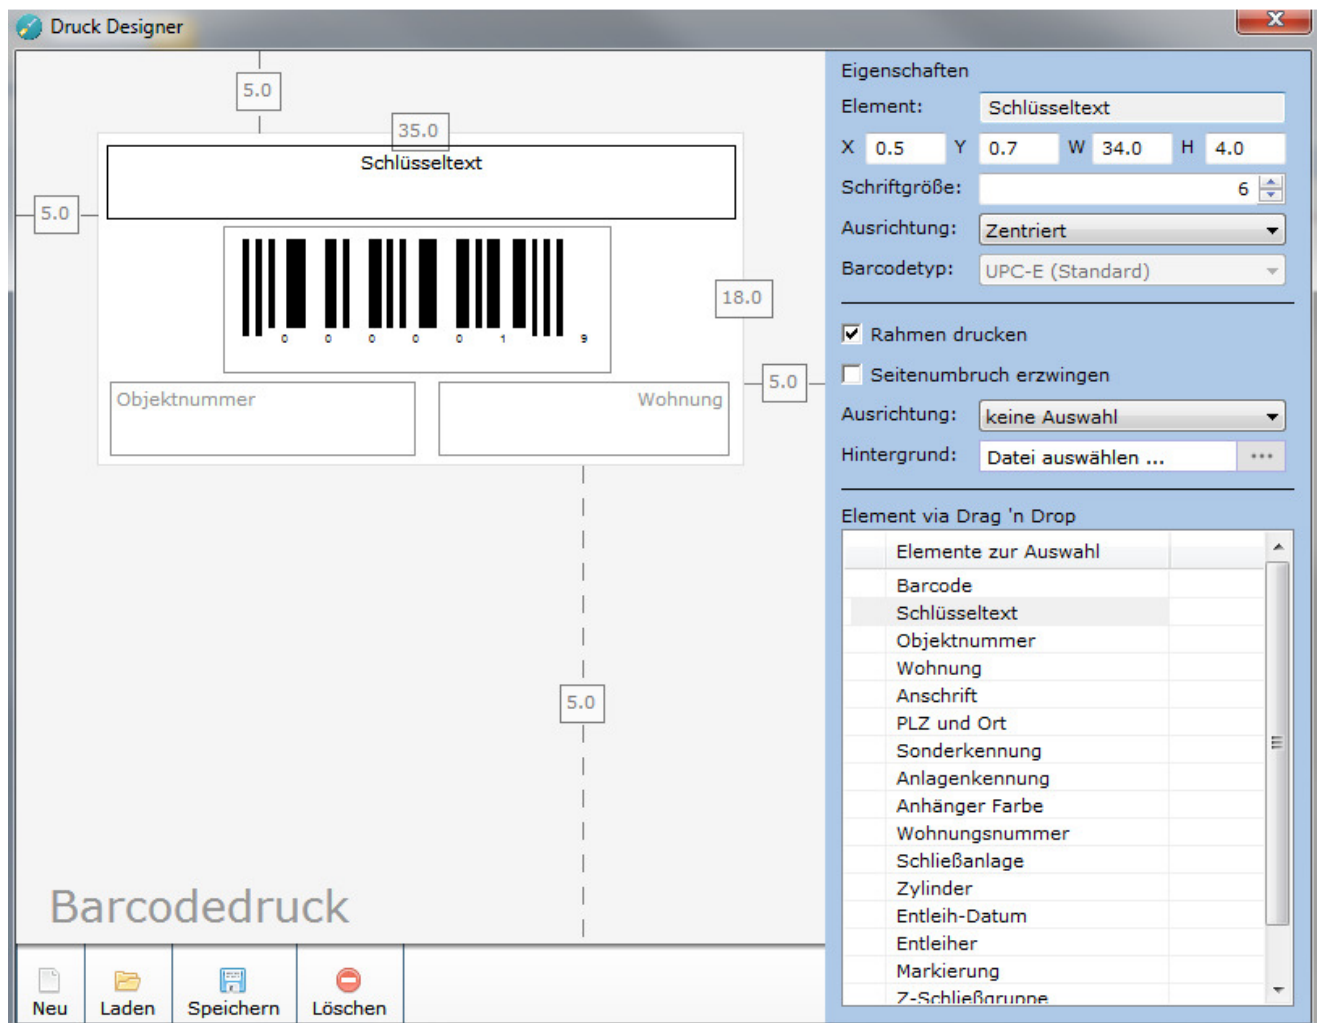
Druck Designer

5.0

35.0

Schlüsseltext

5.0

0 0 0 0 0 1 9

18.0

5.0

Objektnummer

Wohnung

5.0

Barcodedruck

Neu Laden Speichern Löschen

Eigenschaften

Element: Schlüsseltext

X 0.5 Y 0.7 W 34.0 H 4.0

Schriftgröße: 6

Ausrichtung: Zentriert

Barcodetyp: UPC-E (Standard)

Rahmen drucken

Seitenumbruch erzwingen

Ausrichtung: keine Auswahl

Hintergrund: Datei auswählen ... ...

Element via Drag 'n Drop

| Elemente zur Auswahl |
|---|
| Barcode |
| Schlüsseltext |
| Objektnummer |
| Wohnung |
| Anschrift |
| PLZ und Ort |
| Sonderkennung |
| Anlagenkennung |
| Anhänger Farbe |
| Wohnungsnummer |
| Schließanlage |
| Zylinder |
| Entleih-Datum |
| Entleiher |
| Markierung |
| Z-Schließgruppe |